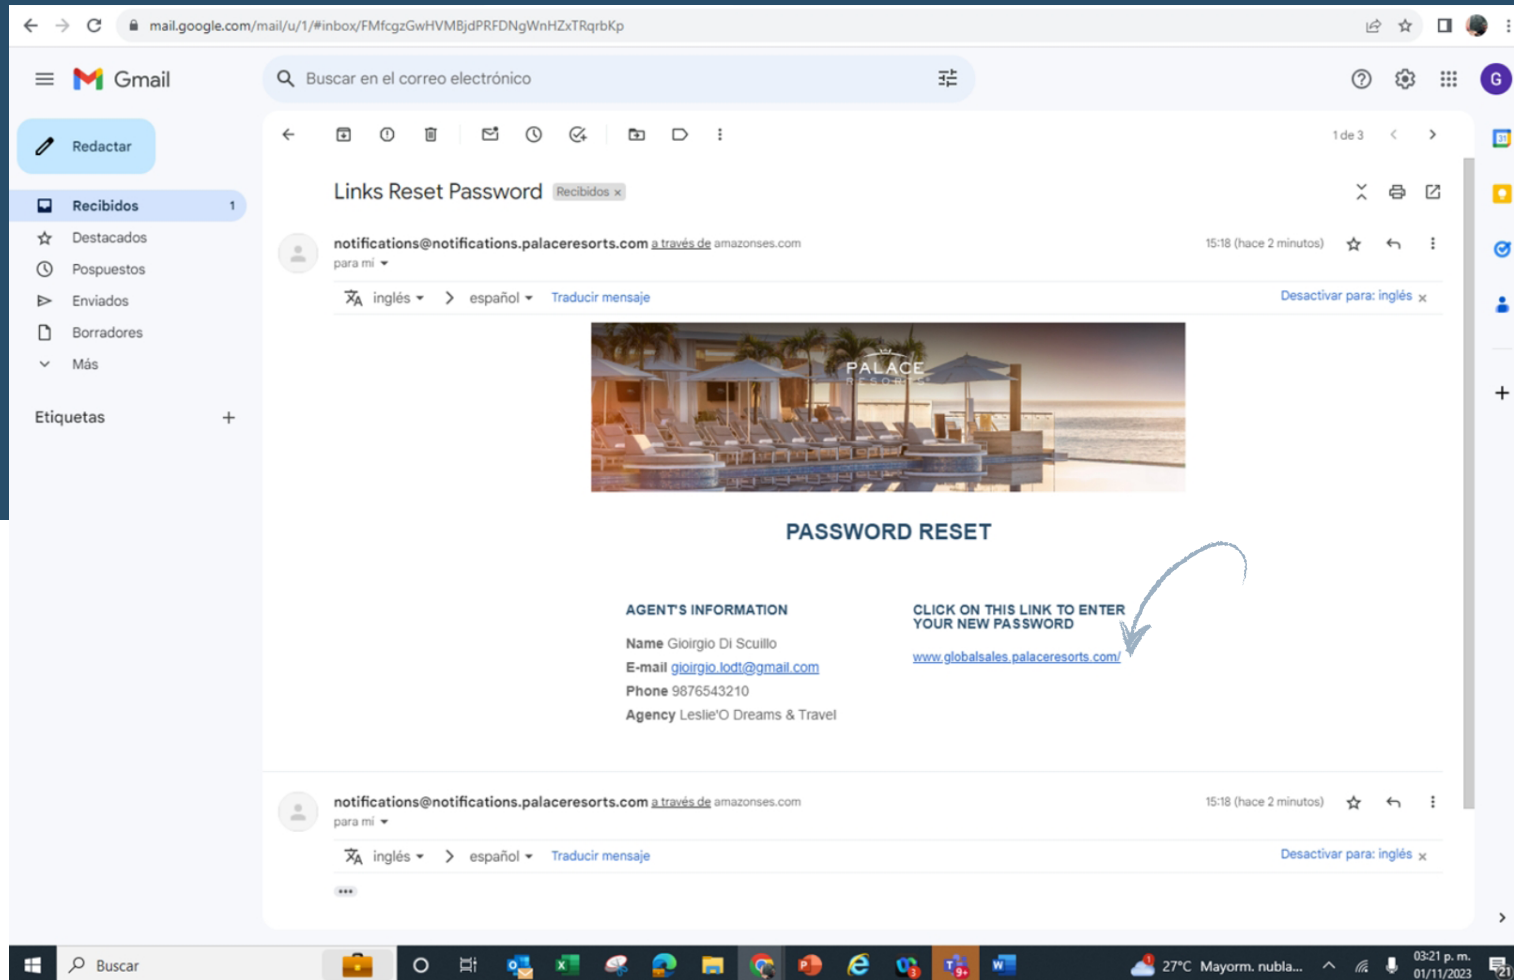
mail.google.com/mail/u/1/#inbox/FMfcgzGwHVMBjdPRFDNgWnHZxTRqrbKp

Gmail

Buscar en el correo electrónico

Redactar

Recibidos 1
Destacados
Pospuestos
Enviados
Borradores
Más

Etiquetas +

1 de 3

Links Reset Password Recibidos ×

notifications@notifications.palaceresorts.com a través de amazonses.com
para mí

15:18 (hace 2 minutos)

inglés > español Traducir mensaje

Desactivar para: inglés ×

PALACE RESORTS

PASSWORD RESET

AGENT'S INFORMATION

Name Gioirgio Di Scuillo
E-mail gioirgio.lodt@gmail.com
Phone 9876543210
Agency Leslie'O Dreams & Travel

CLICK ON THIS LINK TO ENTER YOUR NEW PASSWORD

www.globalsales.palaceresorts.com/

notifications@notifications.palaceresorts.com a través de amazonses.com
para mí

15:18 (hace 2 minutos)

inglés > español Traducir mensaje

Desactivar para: inglés ×

Buscar

27°C Mayorm. nubla...

03:21 p. m.
01/11/2023